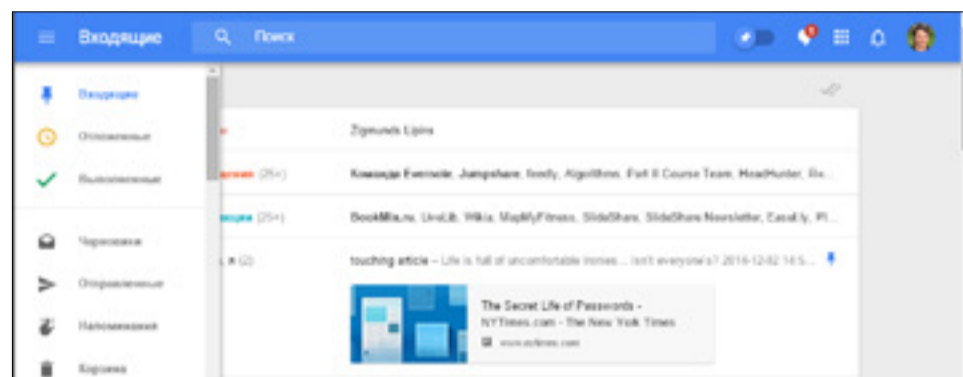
Входящие

Поиск

Входящие

Отложенные

Выполненные

Черновики

Отправленные

Напоминания

Корзина

Zigmunds Lipins

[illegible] (25+) Команда Evernote, Jumpshare, feedly, Algorithms, Part II Course Team, HeadHunter, Re...

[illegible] (25+) BookMix.ru, LiveLib, Wikia, MapMyFitness, SlideShare, SlideShare Newsletter, Easel.ly, Pi...

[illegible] (2) touching article – Life is full of uncomfortable ironies... isn't everyone's? 2016-12-02 14:5...

The Secret Life of Passwords - NYTimes.com - The New York Times

www.nytimes.com